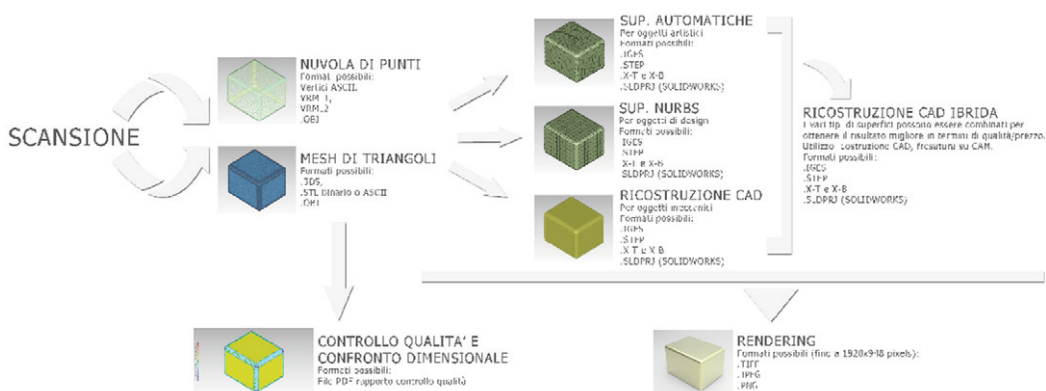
SCANSIONE

NUVOLA DI PUNTI
Formati possibili:
Vertici ASCII
VRML1
VRML2
.OBJ

MESH DI TRIANGOLI
Formati possibili:
.3DS
.STL binario o ASCII
.OBJ

SUP. AUTOMATICHE
Per oggetti artistici
Formati possibili:
.IGES
.STEP
.X-T e X-B
.SLDPRJ (SOLIDWORKS)

SUP. NURBS
Per oggetti di design
Formati possibili:
.IGES
.STEP
.X-T e X-B
.SLDPRJ (SOLIDWORKS)

RICOSTRUZIONE CAD
Per oggetti meccanici
Formati possibili:
.IGES
.STEP
.X-T e X-B
.SLDPRJ (SOLIDWORKS)

RICOSTRUZIONE CAD IBRIDA
I vari tipi di superfici possono essere combinati per ottenere il risultato migliore in termini di qualità/prezzo.
Utilizzo: costruzione CAD, fresatura su CAM.
Formati possibili:
.IGES
.STEP
.X-T e X-B
.SLDPRJ (SOLIDWORKS)

CONTROLLO QUALITA' E CONFRONTO DIMENSIONALE
Formati possibili:
File PDF rapporto controllo qualità

RENDERING
Formati possibili (fino a 1920x948 pixels):
.TIFF
.JPEG
.PNG